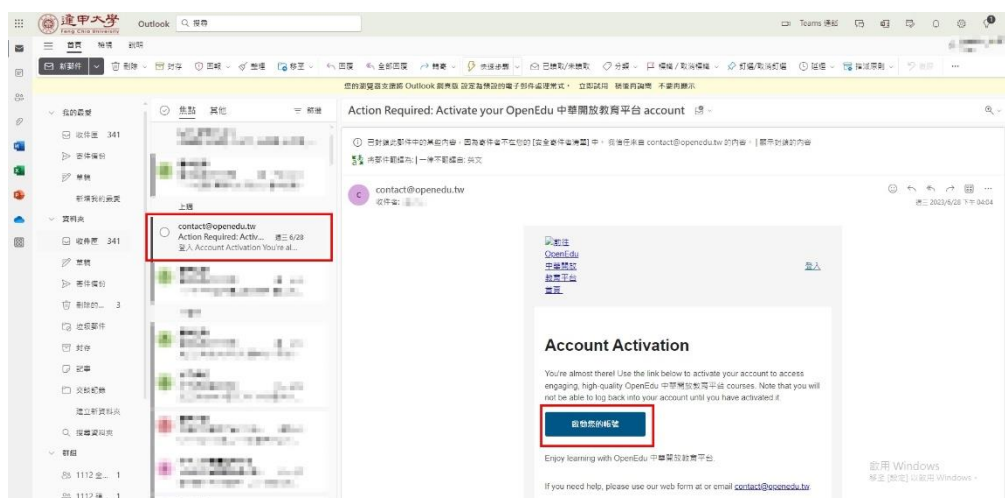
逢甲大學 Feng Chia University
Outlook 搜尋
Teams 通話

首頁 檢視 說明

新郵件 刪除 封存 回報 整理 移至 回覆 全部回覆 轉寄 快速步驟 已讀取/未讀取 分類 標幟/取消標幟 釘選/取消釘選 延後 規則 復原 ...

您的瀏覽器支援將 Outlook 網頁版 設定為預設的電子郵件處理常式。 立即試用 稍後再詢問 不要再顯示

我的最愛
收件匣 341
寄件備份
草稿
新增我的最愛

資料夾
收件匣 341
草稿
寄件備份
刪除的... 3
垃圾郵件
封存
記事
交談紀錄
建立新資料夾
搜尋資料夾

群組
1112 全... 1
1112 通... 1

焦點 其他 篩選

上週

contact@openedu.tw
Action Required: Activ... 週三 6/28
登入 Account Activation You're al...

Action Required: Activate your OpenEdu 中華開放教育平台 account

已封鎖此郵件中的某些內容，因為寄件者不在您的 [安全寄件者清單] 中。我信任來自 contact@openedu.tw 的內容。| 顯示封鎖的內容
將郵件翻譯為: 一律不翻譯為: 英文

contact@openedu.tw
收件者:
週三 2023/6/28 下午 04:04

前往 OpenEdu 中華開放教育平台 首頁
登入

Account Activation

You're almost there! Use the link below to activate your account to access engaging, high-quality OpenEdu 中華開放教育平台 courses. Note that you will not be able to log back into your account until you have activated it.

啟動您的帳號

Enjoy learning with OpenEdu 中華開放教育平台.

If you need help, please use our web form at or email contact@openedu.tw

啟用 Windows
移至 [設定] 以啟用 Windows。